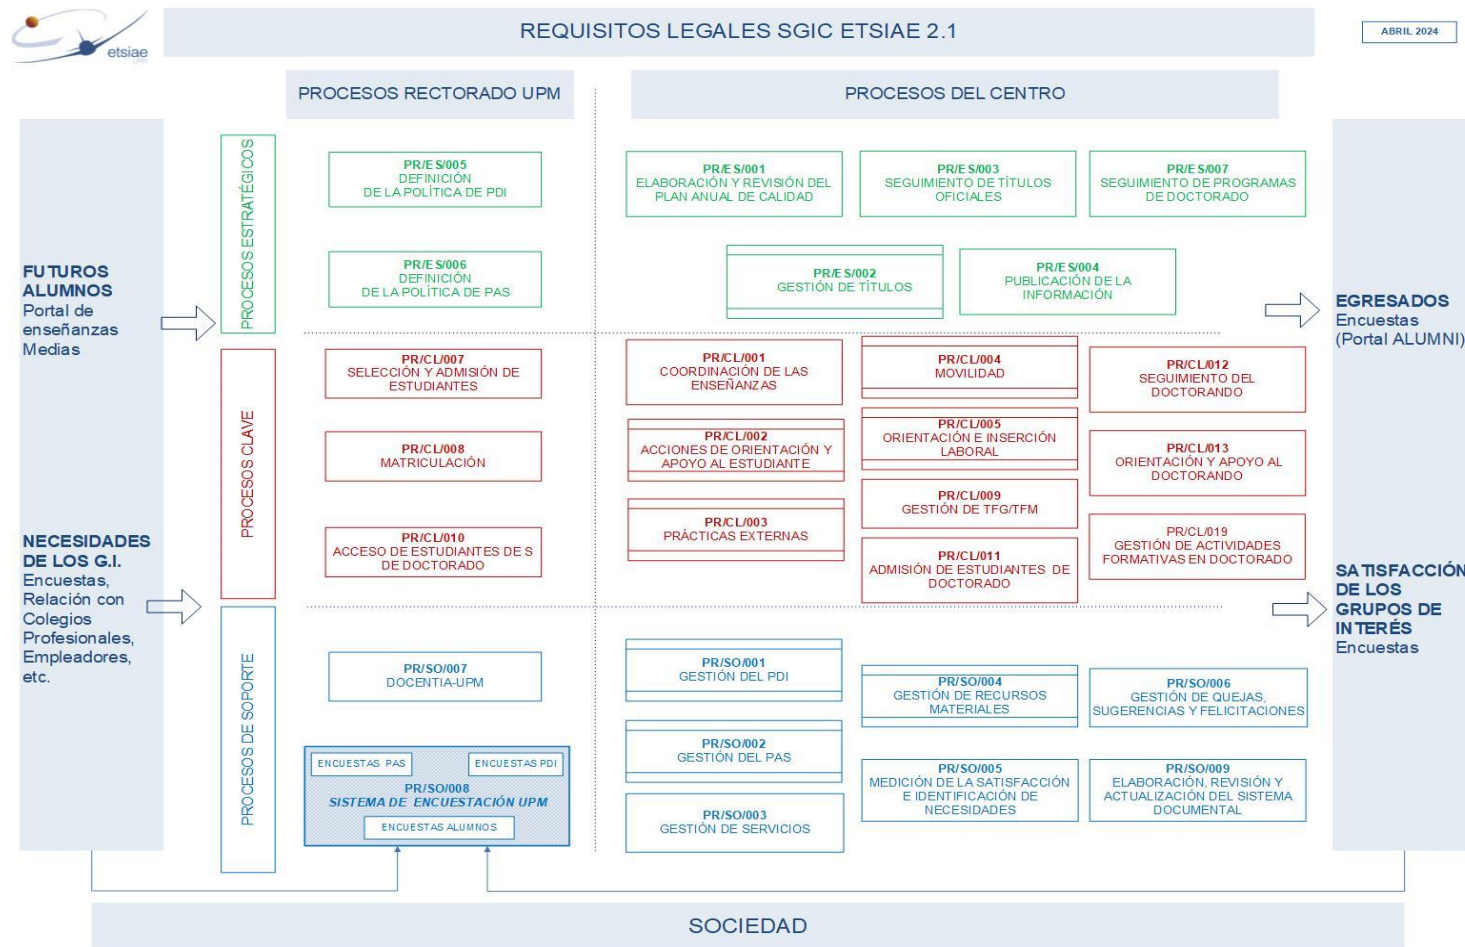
etsiae

REQUISITOS LEGALES SGIC ETSIAE 2.1

ABRIL 2024

PROCESOS RECTORADO UPM

PROCESOS DEL CENTRO

FUTUROS ALUMNOS
Portal de enseñanzas Medias

NECESIDADES DE LOS G.I.
Encuestas, Relación con Colegios Profesionales, Empleadores, etc.

PROCESOS ESTRATÉGICOS

PR/ES/005
DEFINICIÓN
DE LA POLÍTICA DE PDI

PR/ES/006
DEFINICIÓN
DE LA POLÍTICA DE PAS

PR/ES/001
ELABORACIÓN Y REVISIÓN DEL PLAN ANUAL DE CALIDAD

PR/ES/003
SEGUIMIENTO DE TÍTULOS OFICIALES

PR/ES/007
SEGUIMIENTO DE PROGRAMAS DE DOCTORADO

PR/ES/002
GESTIÓN DE TÍTULOS

PR/ES/004
PUBLICACIÓN DE LA INFORMACIÓN

EGRESADOS
Encuestas
(Portal ALUMNI)

PROCESOS CLAVE

PR/CL/007
SELECCIÓN Y ADMISIÓN DE ESTUDIANTES

PR/CL/008
MATRICULACIÓN

PR/CL/010
ACCESO DE ESTUDIANTES DE S DE DOCTORADO

PR/CL/001
COORDINACIÓN DE LAS ENSEÑANZAS

PR/CL/002
ACCIONES DE ORIENTACIÓN Y APOYO AL ESTUDIANTE

PR/CL/003
PRÁCTICAS EXTERNAS

PR/CL/004
MOVILIDAD

PR/CL/005
ORIENTACIÓN E INSERCIÓN LABORAL

PR/CL/009
GESTIÓN DE TFG/TFM

PR/CL/011
ADMISIÓN DE ESTUDIANTES DE DOCTORADO

PR/CL/012
SEGUIMIENTO DEL DOCTORANDO

PR/CL/013
ORIENTACIÓN Y APOYO AL DOCTORANDO

PR/CL/019
GESTIÓN DE ACTIVIDADES FORMATIVAS EN DOCTORADO

SATISFACCIÓN DE LOS GRUPOS DE INTERÉS
Encuestas

PROCESOS DE SOPORTE

PR/SO/007
DOCENTIA-UPM

ENCUESTAS PAS
ENCUESTAS PDI
PR/SO/008
SISTEMA DE ENCUESTACIÓN UPM
ENCUESTAS ALUMNOS

PR/SO/001
GESTIÓN DEL PDI

PR/SO/002
GESTIÓN DEL PAS

PR/SO/003
GESTIÓN DE SERVICIOS

PR/SO/004
GESTIÓN DE RECURSOS MATERIALES

PR/SO/005
MEDICIÓN DE LA SATISFACCIÓN E IDENTIFICACIÓN DE NECESIDADES

PR/SO/006
GESTIÓN DE QUEJAS, SUGERENCIAS Y FELICITACIONES

PR/SO/009
ELABORACIÓN, REVISIÓN Y ACTUALIZACIÓN DEL SISTEMA DOCUMENTAL

SOCIEDAD